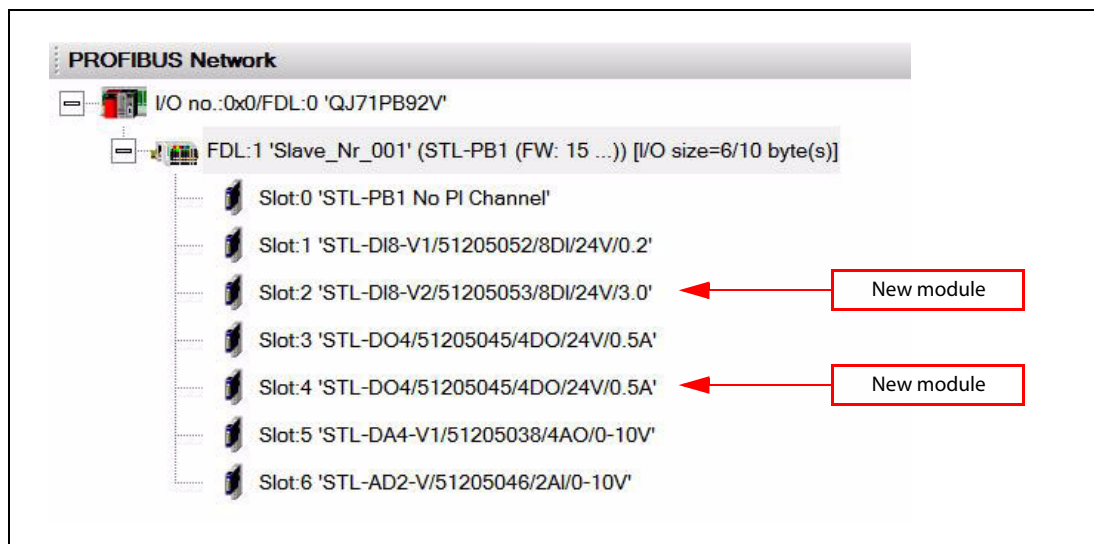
PROFIBUS Network

I/O no.:0x0/FDL:0 'QJ71PB92V'

FDL:1 'Slave_Nr_001' (STL-PB1 (FW: 15 ...)) [I/O size=6/10 byte(s)]

Slot:0 'STL-PB1 No PI Channel'

Slot:1 'STL-DI8-V1/51205052/8DI/24V/0.2'

Slot:2 'STL-DI8-V2/51205053/8DI/24V/3.0'

New module

Slot:3 'STL-DO4/51205045/4DO/24V/0.5A'

Slot:4 'STL-DO4/51205045/4DO/24V/0.5A'

New module

Slot:5 'STL-DA4-V1/51205038/4AO/0-10V'

Slot:6 'STL-AD2-V/51205046/2AI/0-10V'